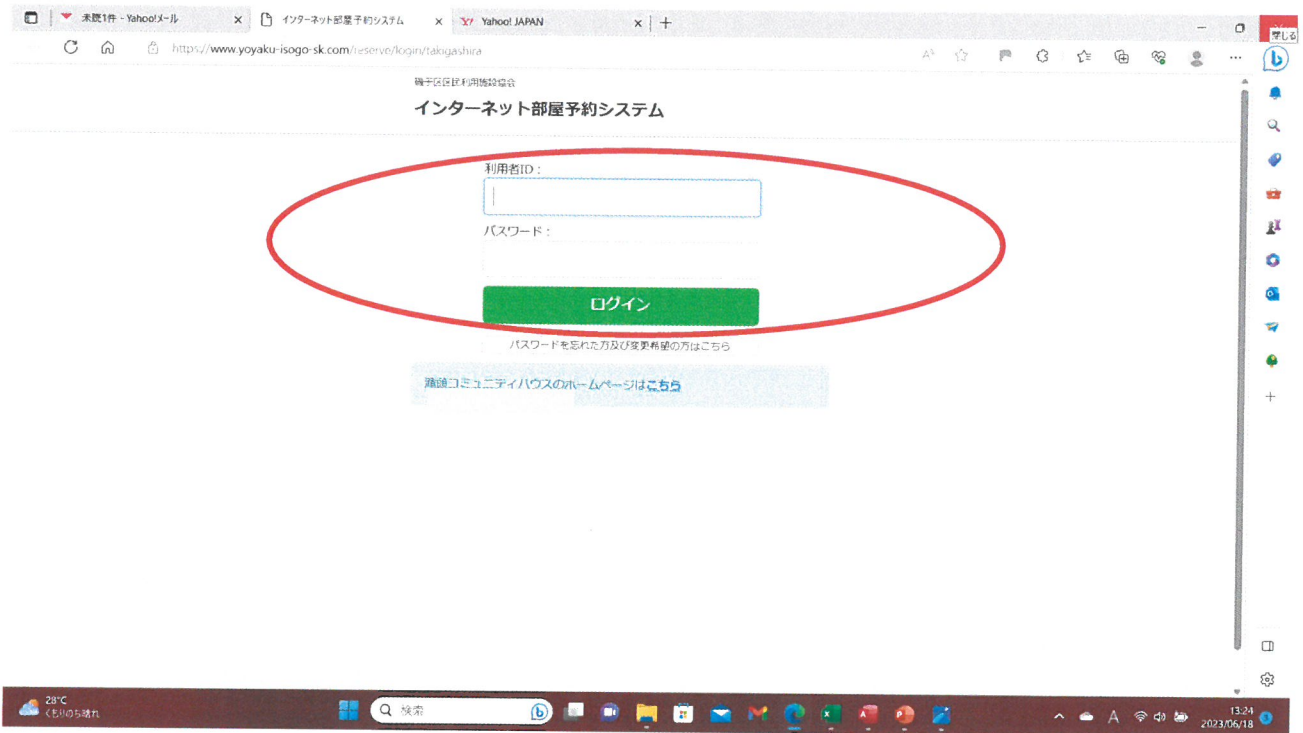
未読1件 - Yahoo!メール
インターネット部屋予約システム
Yahoo! JAPAN
閉じる
https://www.yoyaku-isogo-sk.com/reserve/login/takigashira

磯子区区民利用施設協会
インターネット部屋予約システム

利用者ID：
パスワード：
ログイン
パスワードを忘れた方及び変更希望の方はこちら

滝頭コミュニティハウスのホームページはこちら

28°C
くもりのち晴れ
検索
13:24
2023/06/18